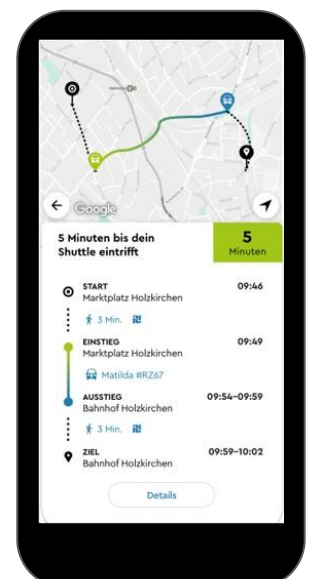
Google

5 Minuten bis dein Shuttle eintrifft

5 Minuten

START
Marktplatz Holzkirchen
09:46

3 Min.

EINSTIEG
Marktplatz Holzkirchen
09:49

Matilda #RZ67

AUSSTIEG
Bahnhof Holzkirchen
09:54–09:59

3 Min.

ZIEL
Bahnhof Holzkirchen
09:59–10:02

Details